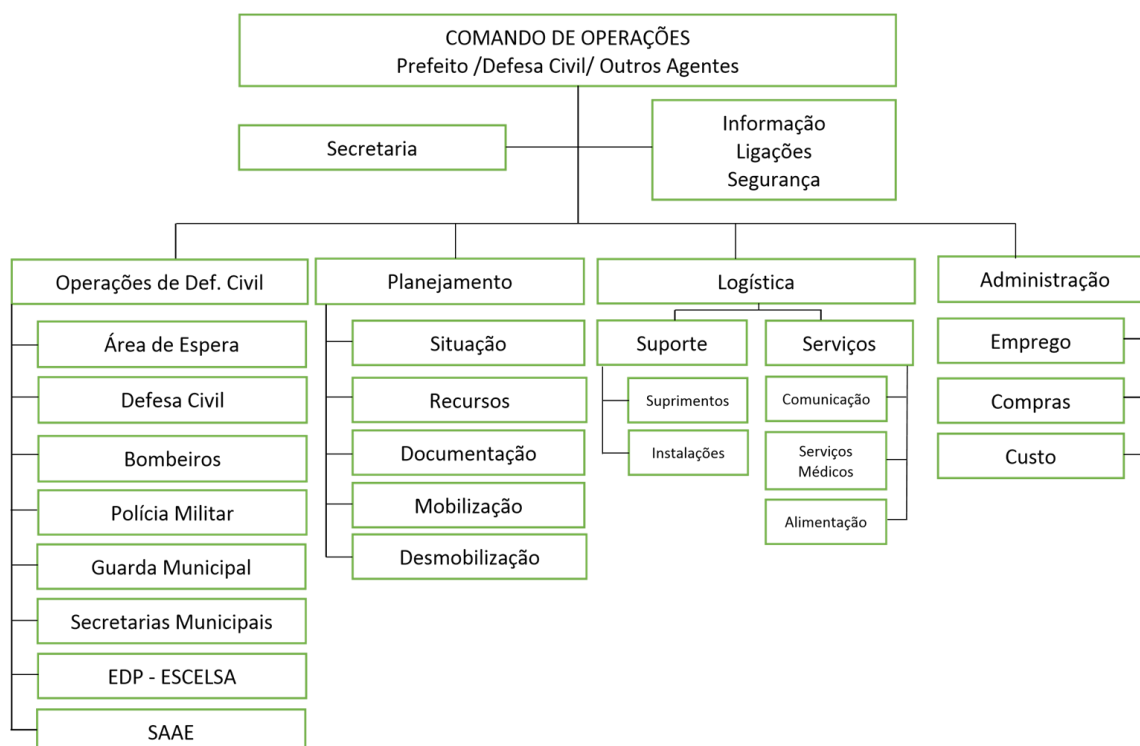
COMANDO DE OPERAÇÕES
Prefeito /Defesa Civil/ Outros Agentes

Secretaria

Informação
Ligações
Segurança

Operações de Def. Civil

Área de Espera

Defesa Civil

Bombeiros

Polícia Militar

Guarda Municipal

Secretarias Municipais

EDP - ESCELSA

SAAE

Planejamento

Situação

Recursos

Documentação

Mobilização

Desmobilização

Logística

Suporte

Suprimentos

Instalações

Serviços

Comunicação

Serviços Médicos

Alimentação

Administração

Emprego

Compras

Custo